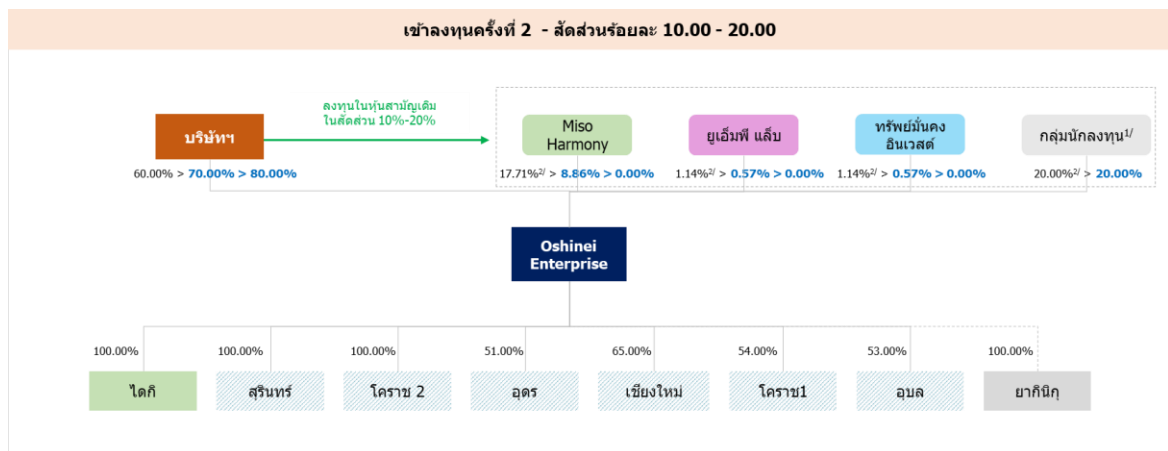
เข้าลงทุนครั้งที่ 2 - สัดส่วนร้อยละ 10.00 - 20.00

บริษัทฯ

ลงทุนในหุ้นสามัญเดิม ในสัดส่วน 10%-20%

60.00% > 70.00% > 80.00%

Miso Harmony

17.71%$^{2/}$ > 8.86% > 0.00%

ยูเอ็มพี แล็บ

1.14%$^{2/}$ > 0.57% > 0.00%

ทรัพย์มั่นคง อินเวสต์

1.14%$^{2/}$ > 0.57% > 0.00%

กลุ่มนักลงทุน$^{1/}$

20.00%$^{2/}$ > 20.00%

Oshinei Enterprise

100.00%
ไดกิ

100.00%
สุรินทร์

100.00%
โคราช 2

51.00%
อุดร

65.00%
เชียงใหม่

54.00%
โคราช1

53.00%
อุบล

100.00%
ยากินิกุ